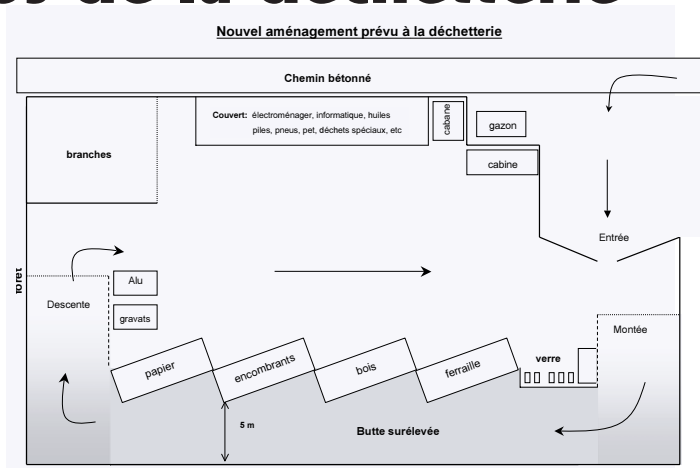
Nouvel aménagement prévu à la déchetterie

Chemin bétonné

Couvert: électroménager, informatique, huiles piles, pneus, pet, déchets spéciaux, etc

cabane

gazon

cabine

branches

Entrée

forêt

Alu

Descente

gravats

Montée

papier

encombrants

bois

ferraille

verre

5 m

Butte surélevée